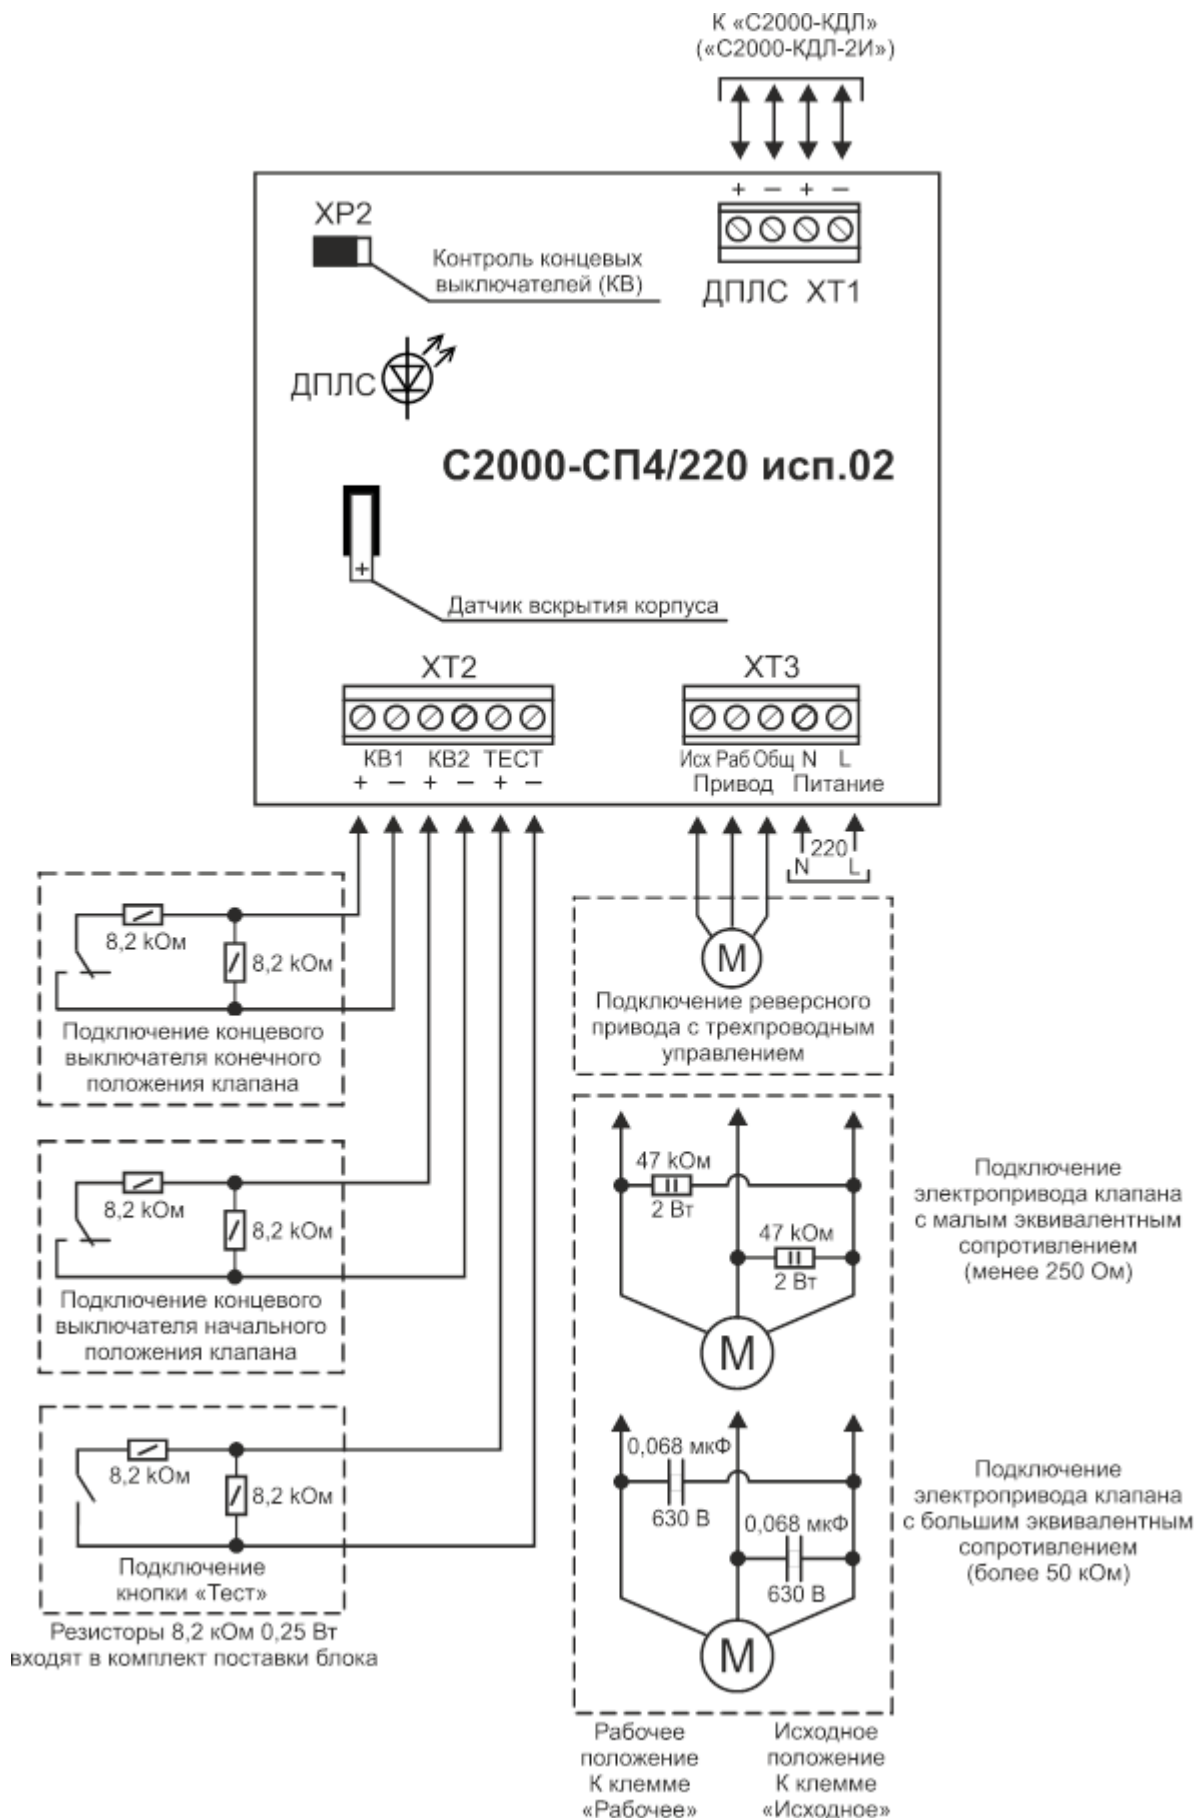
К «С2000-КДЛ»
(«С2000-КДЛ-2И»)

+ − + −

ДПЛС XT1

XP2

Контроль концевых выключателей (КВ)

ДПЛС

С2000-СП4/220 исп.02

+

Датчик вскрытия корпуса

XT2

КВ1 КВ2 ТЕСТ
+ − + − + −

XT3

Исх Раб Общ N L
Привод Питание

220
N L

8,2 kOм

8,2 kOм

Подключение концевого выключателя конечного положения клапана

8,2 kOм

8,2 kOм

Подключение концевого выключателя начального положения клапана

8,2 kOм

8,2 kOм

Подключение кнопки «Тест»

Резисторы 8,2 кОм 0,25 Вт входят в комплект поставки блока

M

Подключение реверсного привода с трехпроводным управлением

47 kOм
2 Вт

47 kOм
2 Вт

M

Подключение электропривода клапана с малым эквивалентным сопротивлением (менее 250 Ом)

0,068 мкФ
630 В

0,068 мкФ
630 В

M

Подключение электропривода клапана с большим эквивалентным сопротивлением (более 50 кОм)

Рабочее положение К клемме «Рабочее»

Исходное положение К клемме «Исходное»